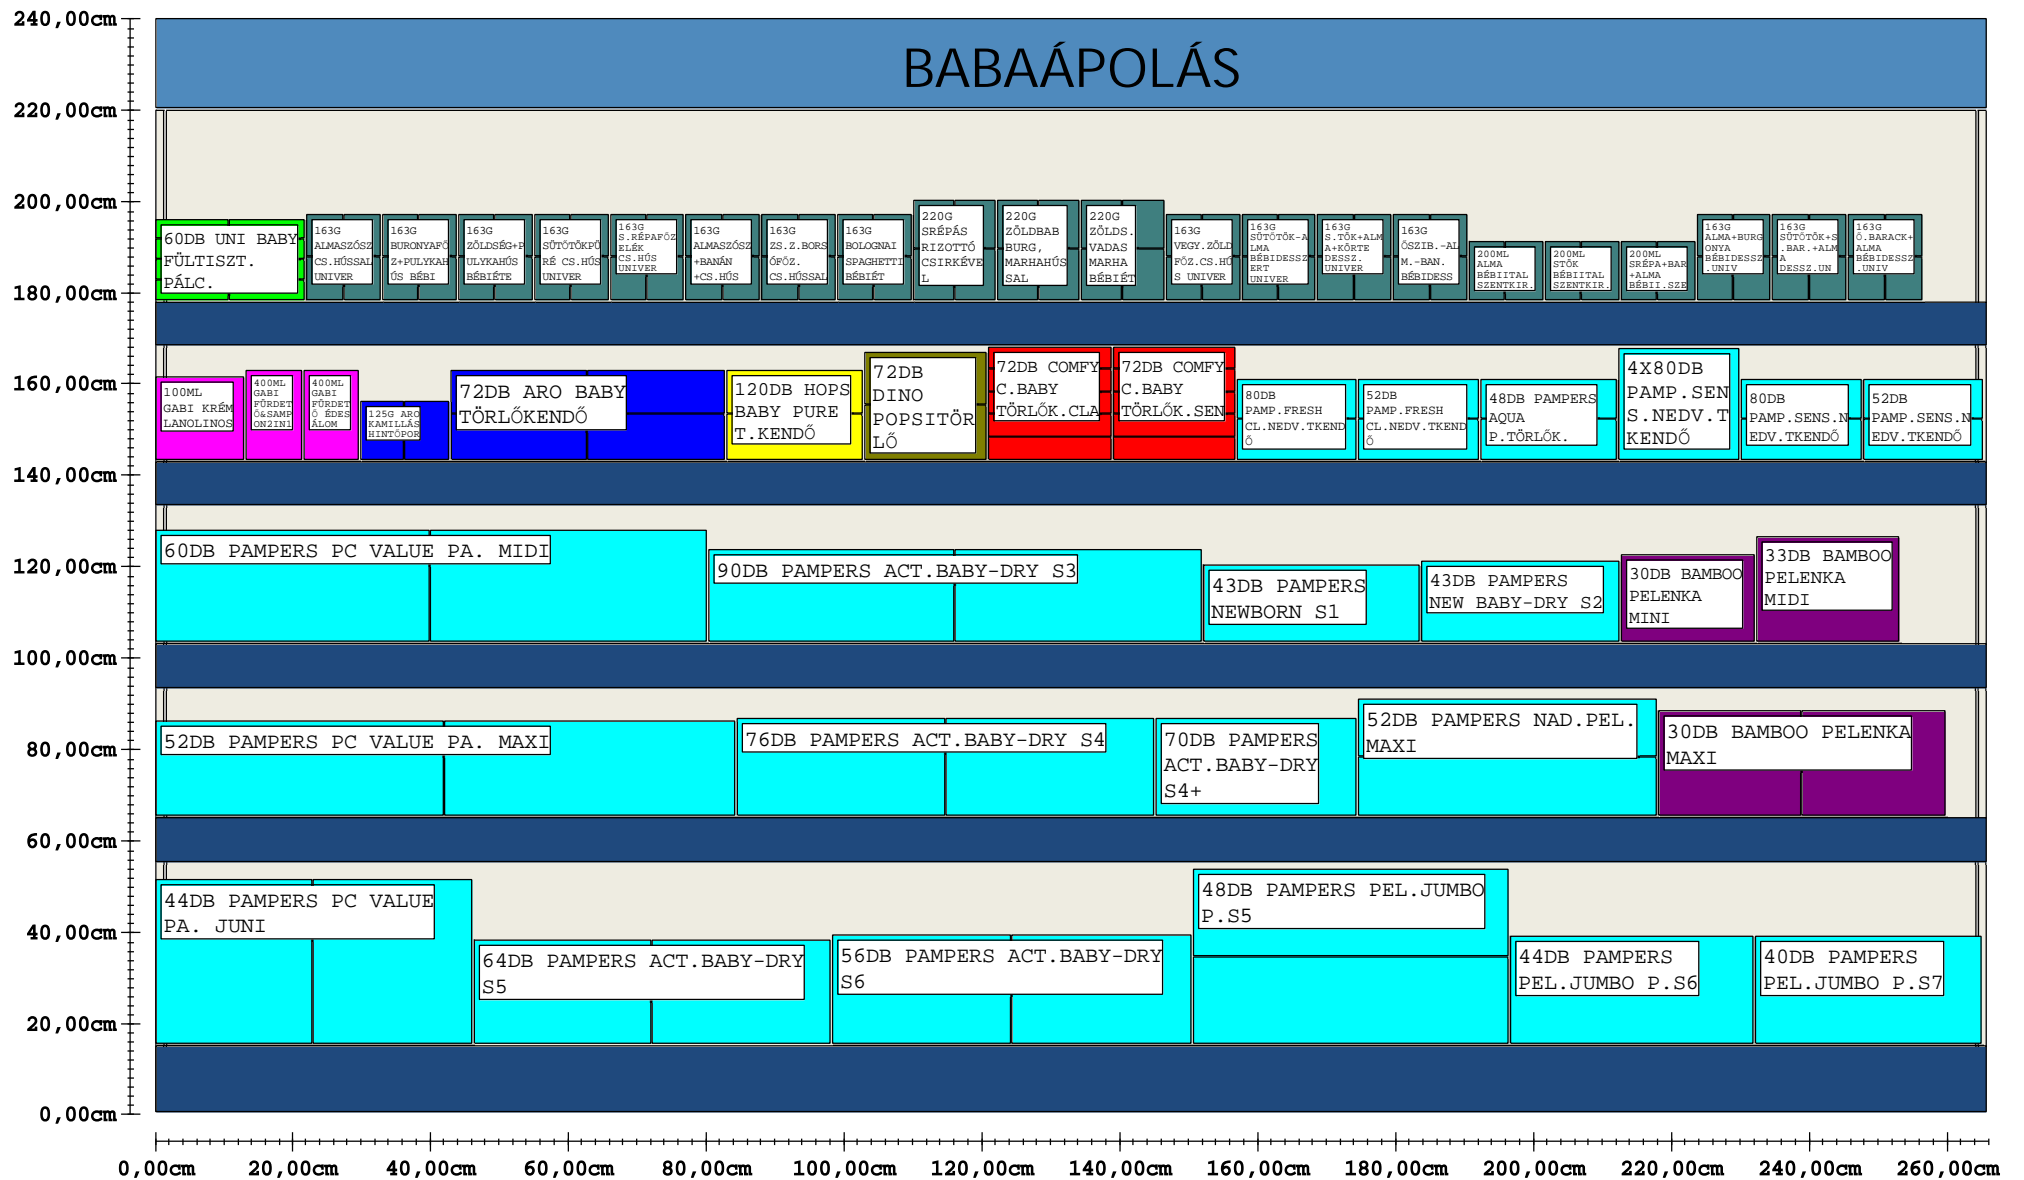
240,00cm
220,00cm
200,00cm
180,00cm
160,00cm
140,00cm
120,00cm
100,00cm
80,00cm
60,00cm
40,00cm
20,00cm
0,00cm

BABAÁPOLÁS

60DB UNI BABY FÜLTISZT. PÁLC.

163G ALMASZÓSZ CS.HÚSSAL UNIVER

163G BURONYAFŐZ+PULYKAHÚS BÉBI

163G ZÖLDSÉG+PULYKAHÚS BÉBIÉTE

163G SÜTŐTÖKPÜRÉ CS.HÚS UNIVER

163G S.RÉPAFŐZELÉK CS.HÚS UNIVER

163G ALMASZÓSZ+BANÁN +CS.HÚS

163G ZS.Z.BORSÓFŐZ. CS.HÚSSAL

163G BOLOGNAI SPAGHETTI BÉBIÉT

220G SRÉPÁS RIZOTTÓ CSIRKÉVEL

220G ZÖLDBAB BURG, MARHAHÚSSAL

220G ZÖLDS. VADAS MARHA BÉBIÉT

163G VEGY.ZÖLDFŐZ.CS.HÚS UNIVER

163G SÜTŐTÖK-ALMA BÉBIDESSZERT UNIVER

163G S.TÖK+ALMA+KÖRTE DESSZ. UNIVER

163G ŐSZIB.-ALM.-BAN. BÉBIDESS

200ML ALMA BÉBIITAL SZENTKIR.

200ML STÖK BÉBIITAL SZENTKIR.

200ML SRÉPA+BAR+ALMA BÉBII.SZE

163G ALMA+BURGONYA BÉBIDESSZ .UNIV

163G SÜTŐTÖK+S.BAR.+ALMA DESSZ.UN

163G Ő.BARACK+ALMA BÉBIDESSZ .UNIV

100ML GABI KRÉM LANOLINOS

400ML GABI FÜRDETŐ&SAMPON2IN1

400ML GABI FÜRDETŐ ÉDES ÁLOM

125G ARO KAMILLÁS HINTŐPOR

72DB ARO BABY TÖRLŐKENDŐ

120DB HOPS BABY PURE T.KENDŐ

72DB DINO POPSITÖRLŐ

72DB COMFY C.BABY TÖRLŐK.CLA

72DB COMFY C.BABY TÖRLŐK.SEN

80DB PAMP.FRESH CL.NEDV.TKENDŐ

52DB PAMP.FRESH CL.NEDV.TKENDŐ

48DB PAMPERS AQUA P.TÖRLŐK.

4X80DB PAMP.SENS.NEDV.TKENDŐ

80DB PAMP.SENS.NEDV.TKENDŐ

52DB PAMP.SENS.NEDV.TKENDŐ

60DB PAMPERS PC VALUE PA. MIDI

90DB PAMPERS ACT.BABY-DRY S3

43DB PAMPERS NEWBORN S1

43DB PAMPERS NEW BABY-DRY S2

30DB BAMBOO PELENKA MINI

33DB BAMBOO PELENKA MIDI

52DB PAMPERS PC VALUE PA. MAXI

76DB PAMPERS ACT.BABY-DRY S4

70DB PAMPERS ACT.BABY-DRY S4+

52DB PAMPERS NAD.PEL. MAXI

30DB BAMBOO PELENKA MAXI

44DB PAMPERS PC VALUE PA. JUNI

64DB PAMPERS ACT.BABY-DRY S5

56DB PAMPERS ACT.BABY-DRY S6

48DB PAMPERS PEL.JUMBO P.S5

44DB PAMPERS PEL.JUMBO P.S6

40DB PAMPERS PEL.JUMBO P.S7

0,00cm 20,00cm 40,00cm 60,00cm 80,00cm 100,00cm 120,00cm 140,00cm 160,00cm 180,00cm 200,00cm 220,00cm 240,00cm 260,00cm